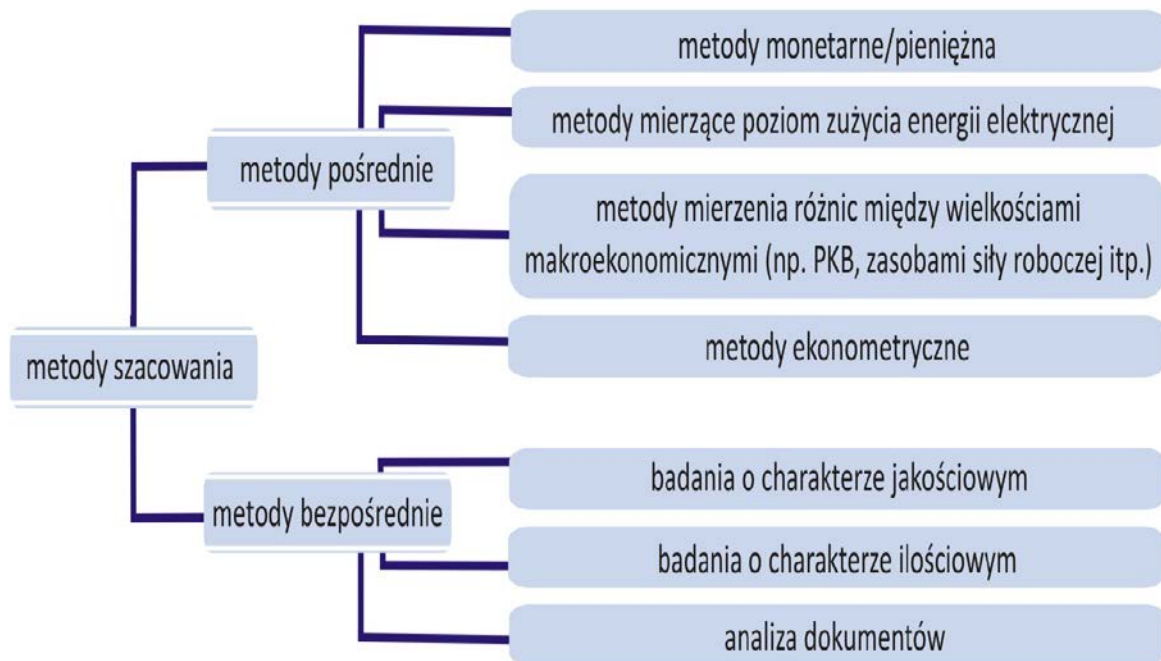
metody szacowania

metody pośrednie

metody monetarne/pieniężna

metody mierzące poziom zużycia energii elektrycznej

metody mierzenia różnic między wielkościami makroekonomicznymi (np. PKB, zasobami siły roboczej itp.)

metody ekonometryczne

metody bezpośrednie

badania o charakterze jakościowym

badania o charakterze ilościowym

analiza dokumentów